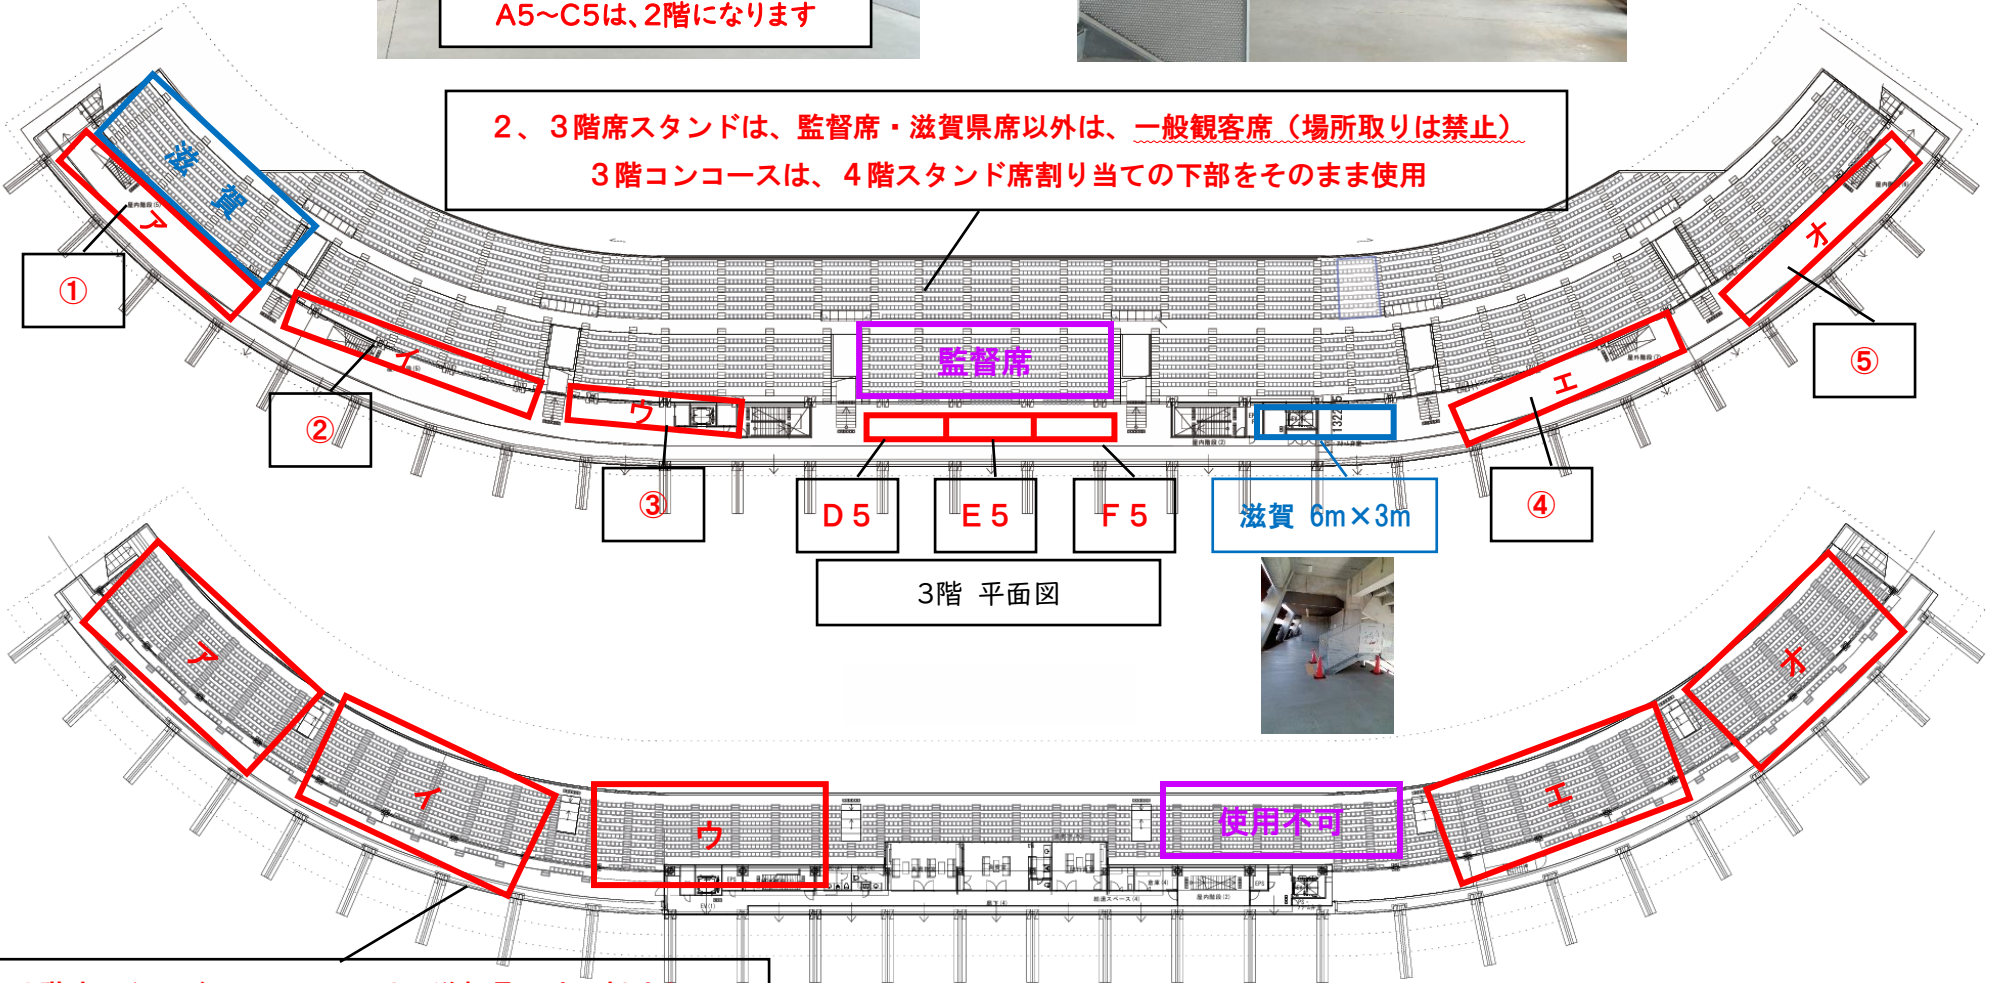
A5~C5は、2階になります

2、3階席スタンドは、監督席・滋賀県席以外は、一般観客席（場所取りは禁止）
3階コンコースは、4階スタンド席割り当ての下部をそのまま使用

滋賀

ア

①

イ

②

ウ

③

監督席

D 5

E 5

F 5

滋賀 6m×3m

エ

④

オ

⑤

3階 平面図

ア

イ

ウ

使用不可

エ

オ

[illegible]